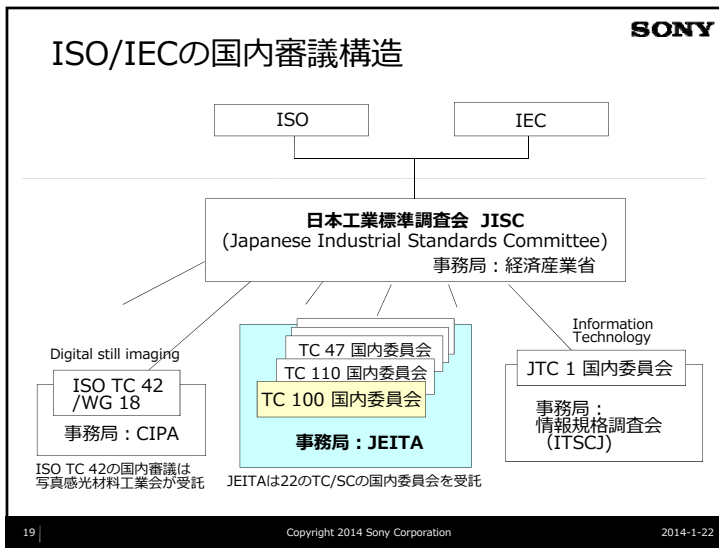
SONY

ISO/IECの国内審議構造

ISO

IEC

日本工業標準調査会 JISC
(Japanese Industrial Standards Committee)
事務局：経済産業省

Digital still imaging

ISO TC 42 /WG 18

事務局：CIPA

ISO TC 42の国内審議は写真感光材料工業会が受託

TC 47 国内委員会

TC 110 国内委員会

TC 100 国内委員会

事務局：JEITA

JEITAは22のTC/SCの国内委員会を受託

Information Technology

JTC 1 国内委員会

事務局：情報規格調査会 (ITSCJ)

19

Copyright 2014 Sony Corporation

2014-1-22